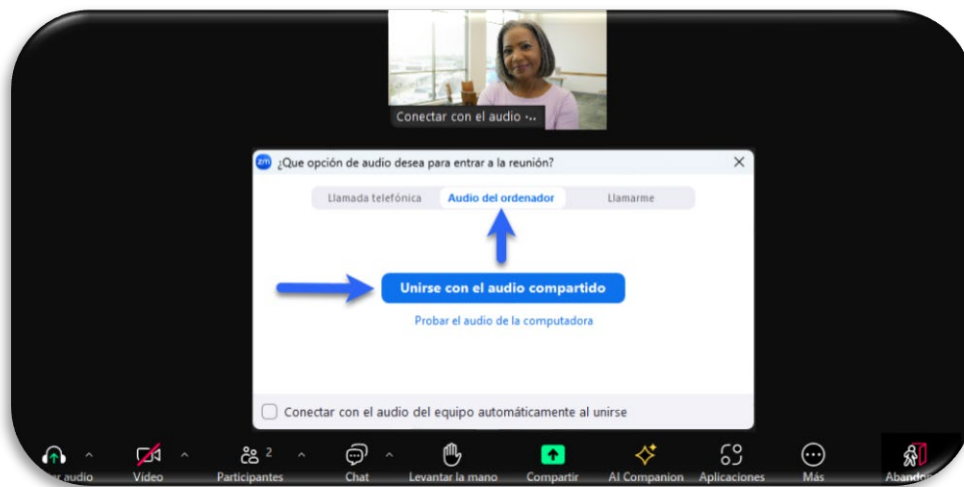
Conectar con el audio ···

zm ¿Que opción de audio desea para entrar a la reunión?

Llamada telefónica
Audio del ordenador
Llamarme

Unirse con el audio compartido

Probar el audio de la computadora

Conectar con el audio del equipo automáticamente al unirse

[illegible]r audio
Vídeo
2
Participantes
Chat
Levantar la mano
Compartir
AI Companion
Aplicaciones
Más
Abando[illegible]